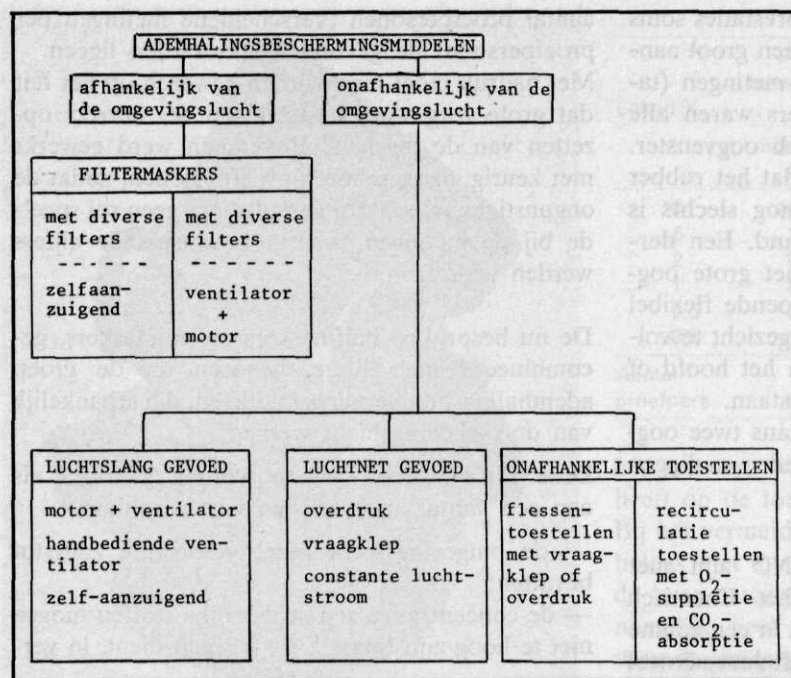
ADEMHALINGSBESCHERMINGSMIDDELEN

afhankelijk van de omgevingslucht

onafhankelijk van de omgevingslucht

FILTERMASKERS

met diverse filters
- - - - - -
zelfaanzuigend

met diverse filters
- - - - - -
ventilator
+
motor

LUCHTSLANG GEVOED

motor + ventilator

handbediende ventilator

zelf-aanzuigend

LUCHTNET GEVOED

overdruk

vraagklep

constante luchtstroom

ONAFHANKELIJKE TOESTELLEN

flessentoestellen met vraagklep of overdruk

recirculatie toestellen met $O_2$-supplétie en $CO_2$-absorptie